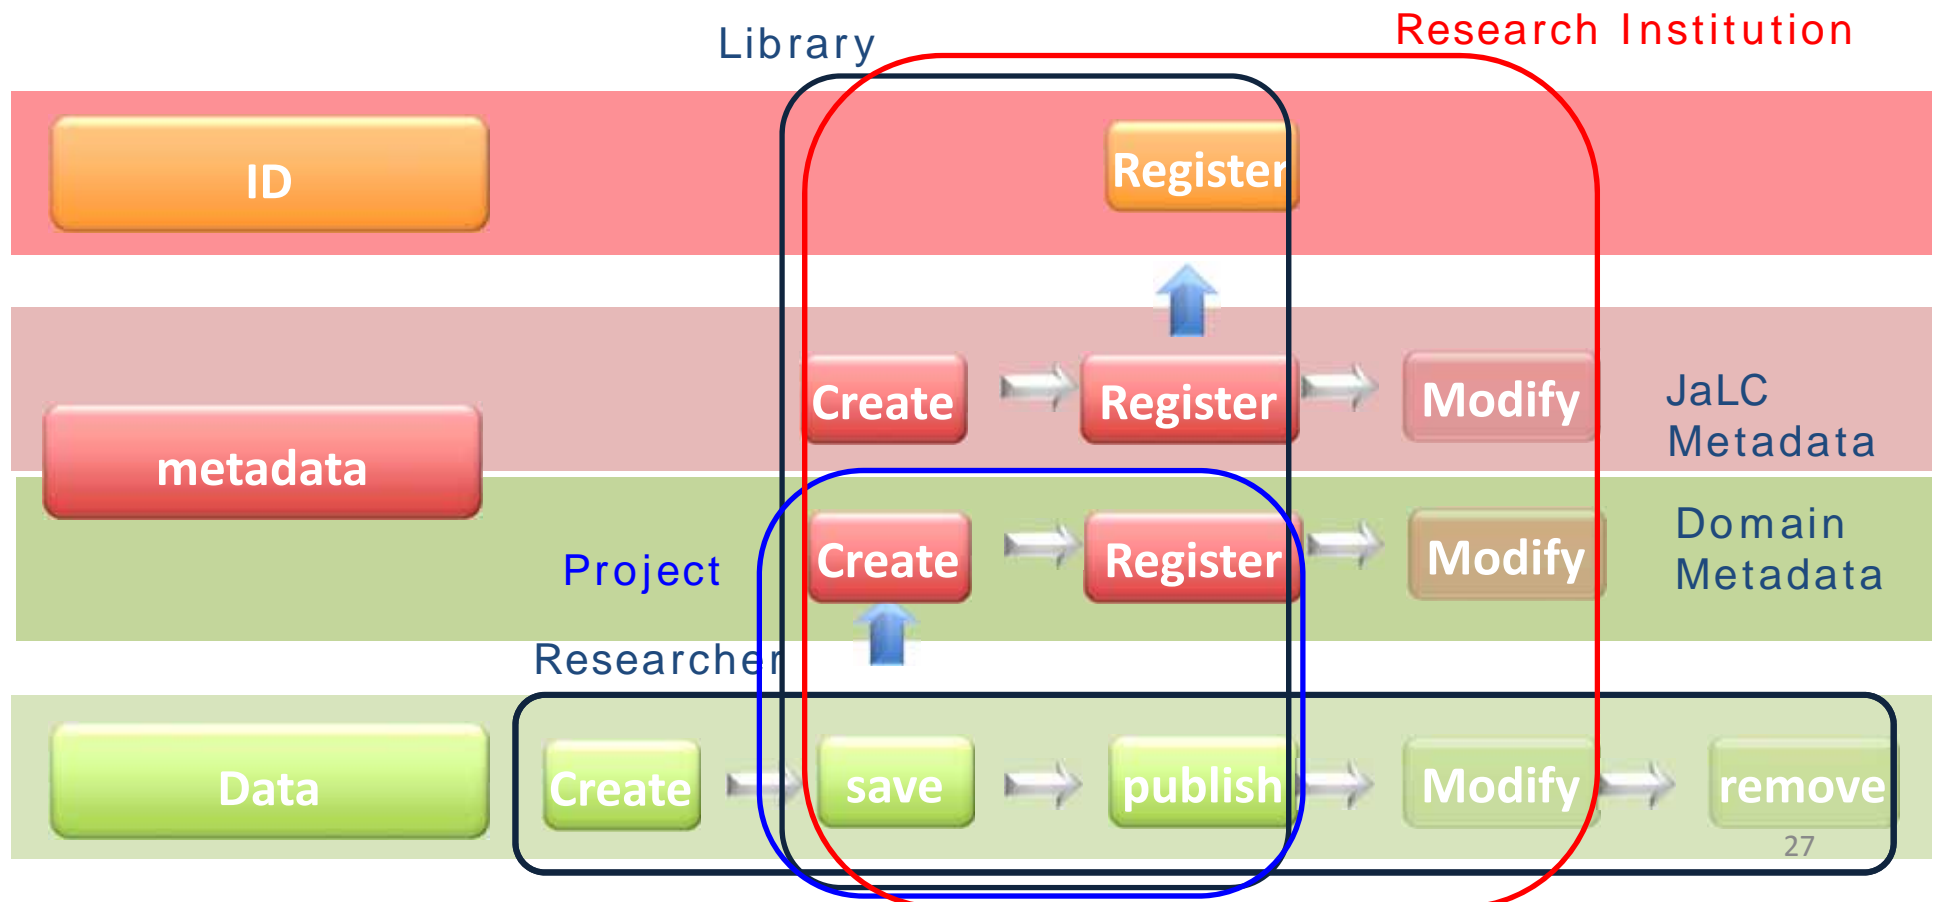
Library

Research Institution

ID

Register

metadata

Create

Register

Modify

JaLC Metadata

Project

Create

Register

Modify

Domain Metadata

Researcher

Data

Create

save

publish

Modify

remove

27